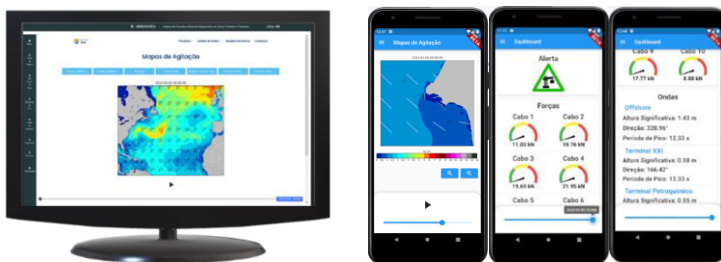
Mapas de Agitação

Mapa de Agitação

Dashboard

Alerta

Forças

Cabo 1

Cabo 2

11.02 kN

19.76 kN

Cabo 3

Cabo 4

19.65 kN

21.95 kN

Cabo 5

Cabo 6

Dashboard

Cabo 9

Cabo 10

17.77 kN

8.88 kN

Ondas

Offshore

Altura Significativa: 1.43 m

Direção: 320.95°

Período de Pico: 12.33 s

Terminal XXI

Altura Significativa: 0.38 m

Direção: 166.42°

Período de Pico: 12.33 s

Terminal Petroquímico

Altura Significativa: 0.35 m